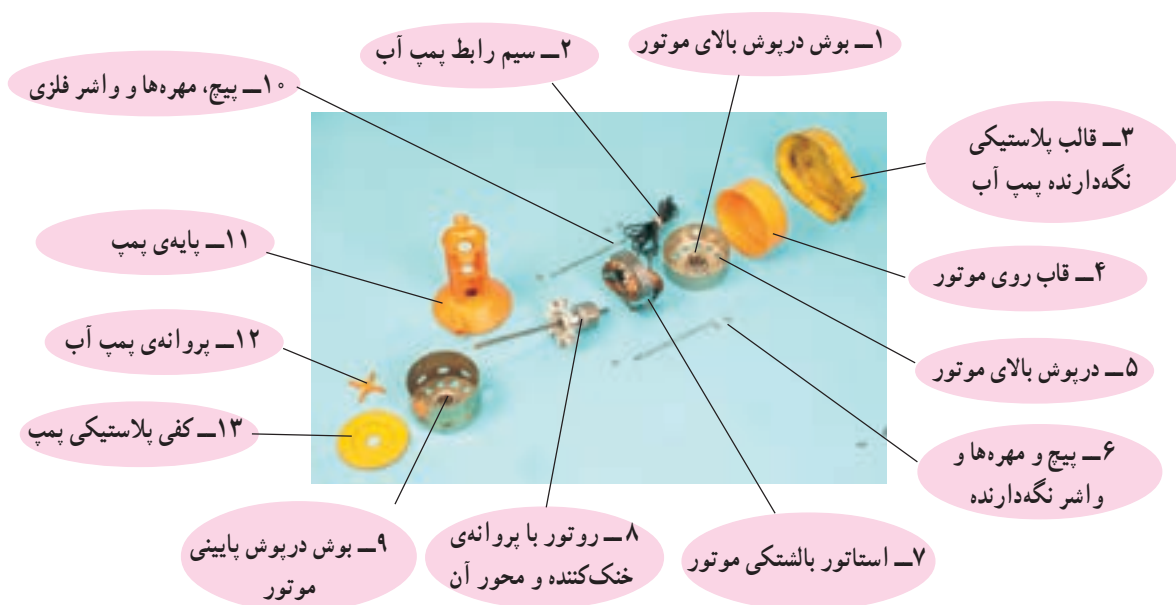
۱ــ بوش درپوش بالای موتور

۲ــ سیم رابط پمپ آب

۱۰ــ پیچ، مهره‌ها و واشر فلزی

۳ــ قالب پلاستیکی نگه‌دارنده پمپ آب

۱۱ــ پایه‌ی پمپ

۴ــ قاب روی موتور

۱۲ــ پروانه‌ی پمپ آب

۵ــ درپوش بالای موتور

۱۳ــ کفی پلاستیکی پمپ

۶ــ پیچ و مهره‌ها و واشر نگه‌دارنده

۹ــ بوش درپوش پایینی موتور

۸ــ روتور با پروانه‌ی خنک‌کننده و محور آن

۷ــ استاتور بالشتکی موتور